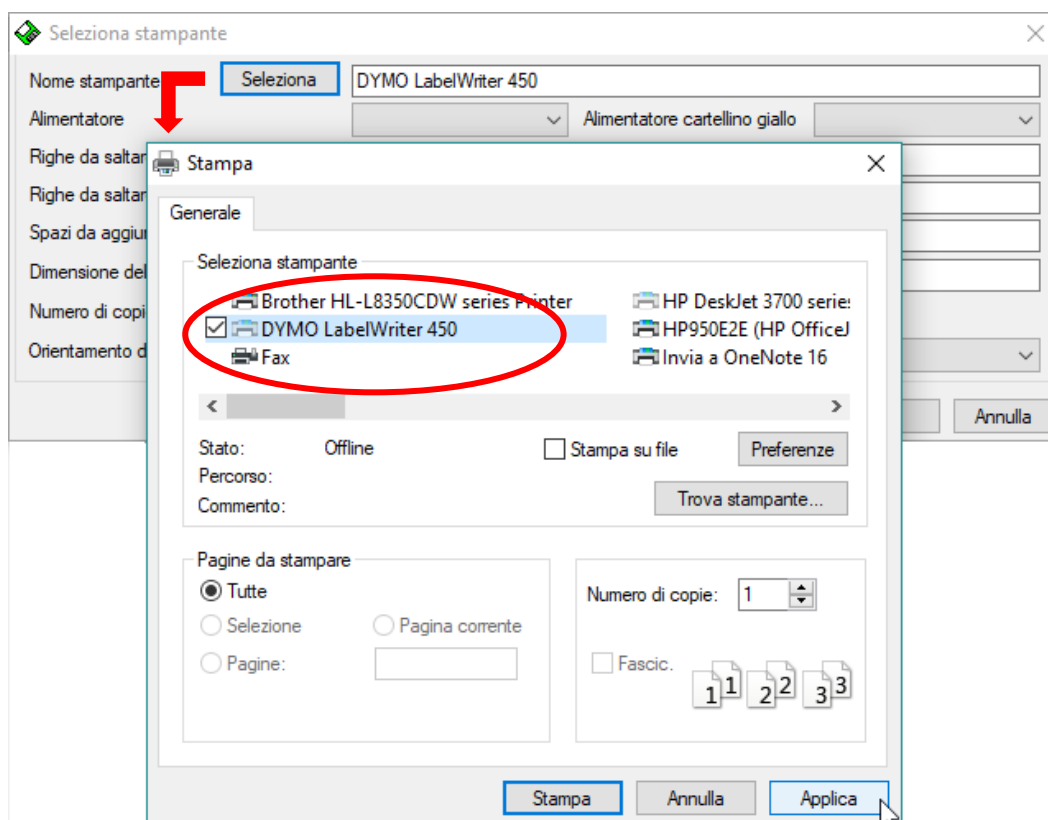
Seleziona stampante

Nome stampante
Seleziona
DYMO LabelWriter 450

Alimentatore
Alimentatore cartellino giallo

Righe da saltar

Righe da saltar

Spazi da aggiu

Dimensione del

Numero di copi

Orientamento d

Annulla

Stampa

Generale

Seleziona stampante

Brother HL-L8350CDW series Printer
DYMO LabelWriter 450
Fax
HP DeskJet 3700 serie
HP950E2E (HP OfficeJ
Invia a OneNote 16

Stato: Offline
Percorso:
Commento:
Stampa su file
Preferenze
Trova stampante...

Pagine da stampare
Tutte
Selezione
Pagina corrente
Pagine:

Numero di copie: 1
Fascic.
1 1 2 2 3 3

Stampa
Annulla
Applica